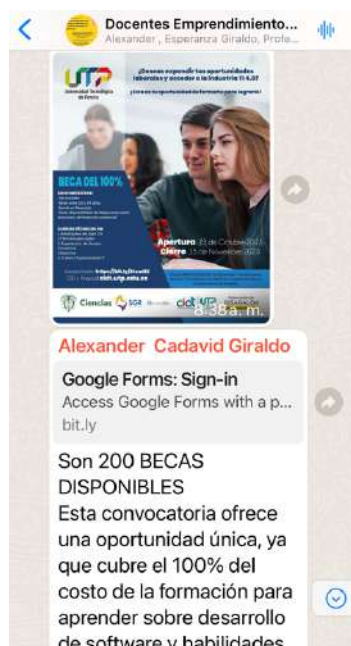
Docentes Emprendimiento...
Alexander, Esperanza Giraldo, Profe...

UTP Universidad Tecnológica de Pereira

¿Deseas expandir tus oportunidades laborales y acceder a la Industria TI 4.0?

¡Esta es una oportunidad de formación para ingresar!

BECA DEL 100%

Apertura: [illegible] de Octubre 2023
Cierre: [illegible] de Noviembre 2023

https://bit.ly/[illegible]

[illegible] ciet.utp.edu.co

Ciencias SGR ciet UTP

8:38 a. m.

Alexander Cadavid Giraldo

Google Forms: Sign-in
Access Google Forms with a p...
bit.ly

Son 200 BECAS DISPONIBLES
Esta convocatoria ofrece una oportunidad única, ya que cubre el 100% del costo de la formación para aprender sobre desarrollo de software y habilidades